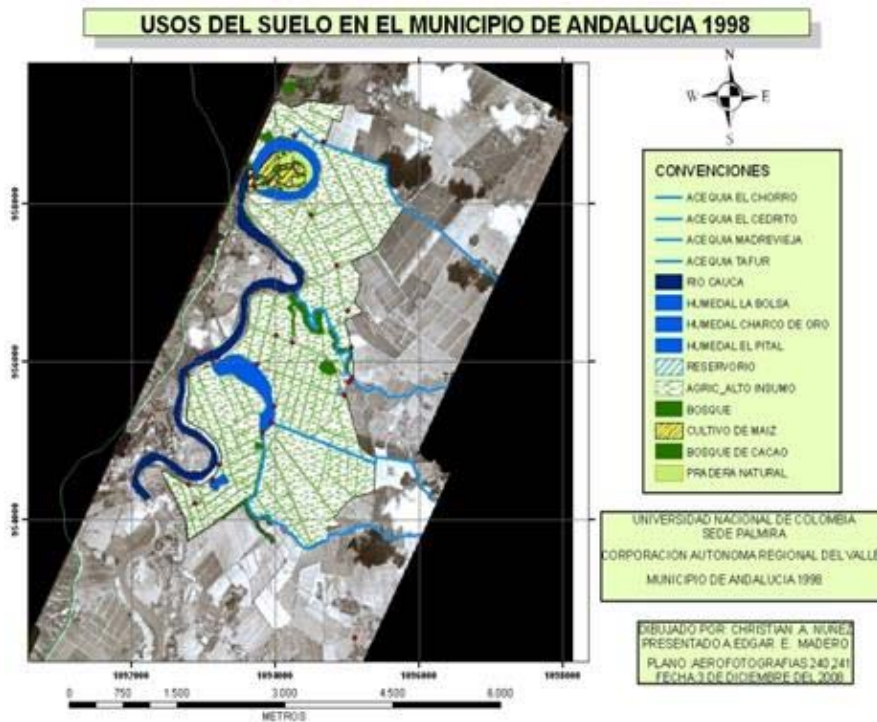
USOS DEL SUELO EN EL MUNICIPIO DE ANDALUCIA 1998

N
W E
S

CONVENCIONES
ACEQUIA EL CHORRO
ACEQUIA EL CEDRITO
ACEQUIA MADREVIEJA
ACEQUIA TAFUR
RIO CAUCA
HUMEDAL LA BOLSA
HUMEDAL CHARCO DE ORO
HUMEDAL EL PITAL
RESERVORIO
AGRIC_ALTO INSUMO
BOSQUE
CULTIVO DE MAIZ
BOSQUE DE CACAO
PRADERA NATURAL

UNIVERSIDAD NACIONAL DE COLOMBIA
SEDE PALMIRA
CORPORACION AUTONOMA REGIONAL DEL VALLE
MUNICIPIO DE ANDALUCIA 1998

DIBUJADO POR: CHRISTIAN A. NUÑEZ
PRESENTADO A EDGAR E. MADERO
PLANO: AEROFOTOGRAFIAS 240 241
FECHA 3 DE DICIEMBRE DEL 2008

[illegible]
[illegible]
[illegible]

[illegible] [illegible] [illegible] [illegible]

0 750 1.500 3.000 4.500 6.000
METROS